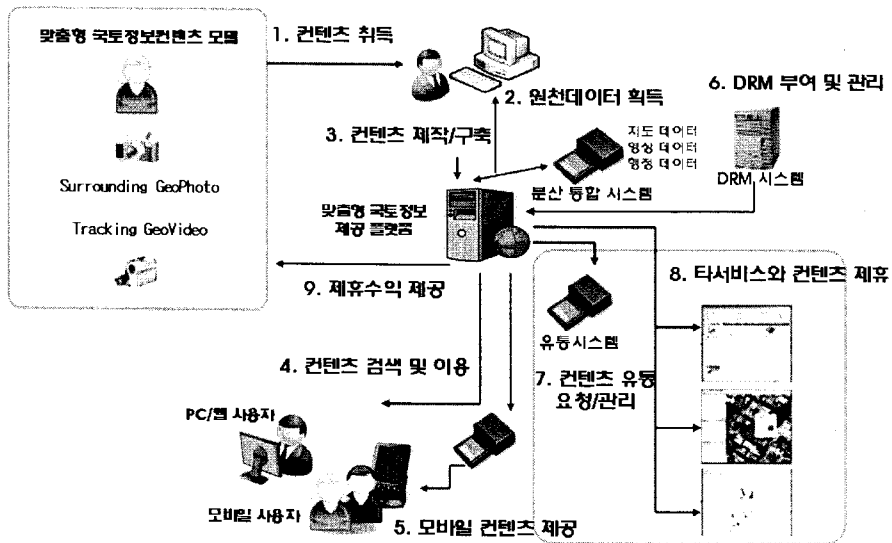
맞춤형 국토정보컨텐츠 모델

Surrounding GeoPhoto

Tracking GeoVideo

1. 컨텐츠 취득

2. 원천데이터 획득

6. DRM 부여 및 관리

3. 컨텐츠 제작/구축

지도 데이터
영상 데이터
영상 데이터

분산 통합 시스템

DRM 시스템

맞춤형 국토정보 제공 플랫폼

9. 제휴수익 제공

8. 타서비스와 컨텐츠 제휴

유통시스템

4. 컨텐츠 검색 및 이용

7. 컨텐츠 유통 요청/관리

PC/웹 사용자

모바일 사용자

5. 모바일 컨텐츠 제공